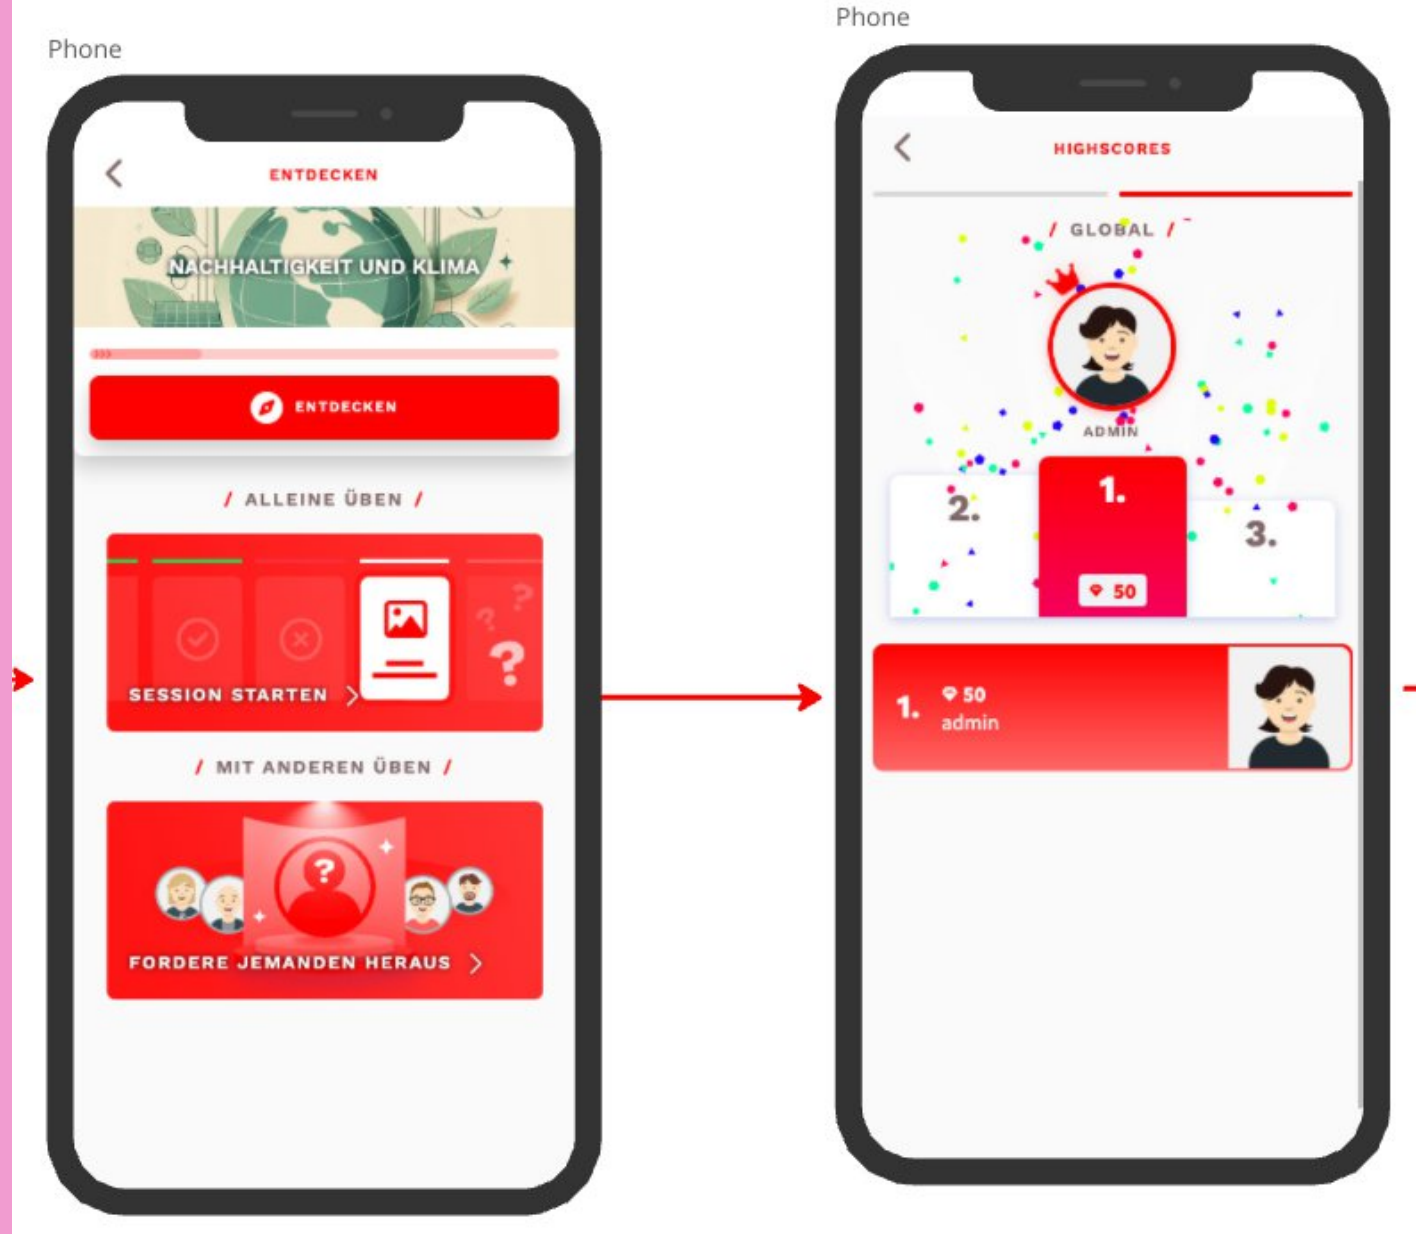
Phone

ENTDECKEN

NACHHALTIGKEIT UND KLIMA

ENTDECKEN

/ ALLEINE ÜBEN /

SESSION STARTEN

/ MIT ANDEREN ÜBEN /

FORDERE JEMANDEN HERAUS

Phone

HIGHSCORES

/ GLOBAL /

ADMIN

2.

1.

3.

50

1.

50

admin